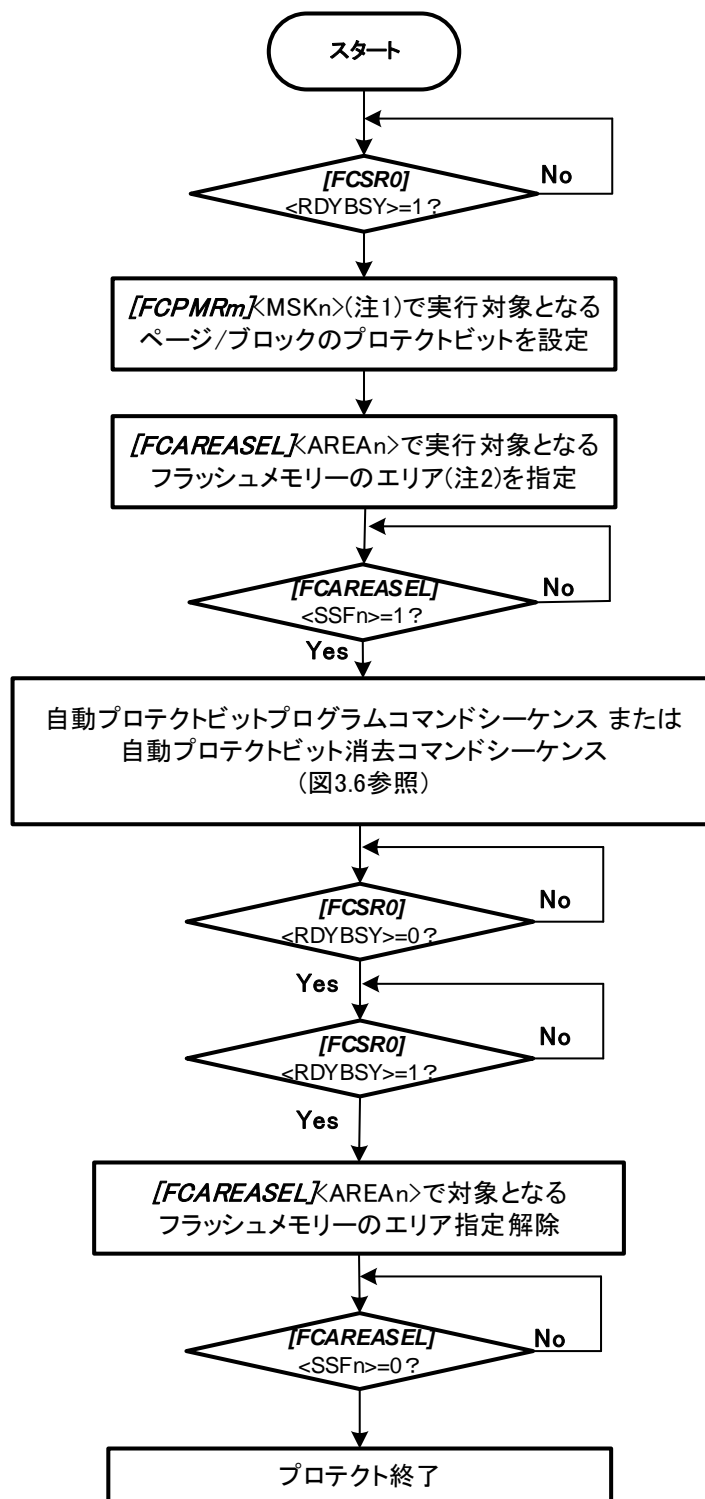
スタート

[FCSR0]
<RDYBSY>=1?

No

[FCPMRm]<MSKn>(注1)で実行対象となるページ/ブロックのプロテクトビットを設定

[FCAREASEL]<AREAn>で実行対象となるフラッシュメモリーのエリア(注2)を指定

[FCAREASEL]
<SSFn>=1?

No

Yes

自動プロテクトビットプログラムコマンドシーケンス または
自動プロテクトビット消去コマンドシーケンス
(図3.6参照)

[FCSR0]
<RDYBSY>=0?

No

Yes

[FCSR0]
<RDYBSY>=1?

No

Yes

[FCAREASEL]<AREAn>で対象となるフラッシュメモリーのエリア指定解除

[FCAREASEL]
<SSFn>=0?

No

プロテクト終了